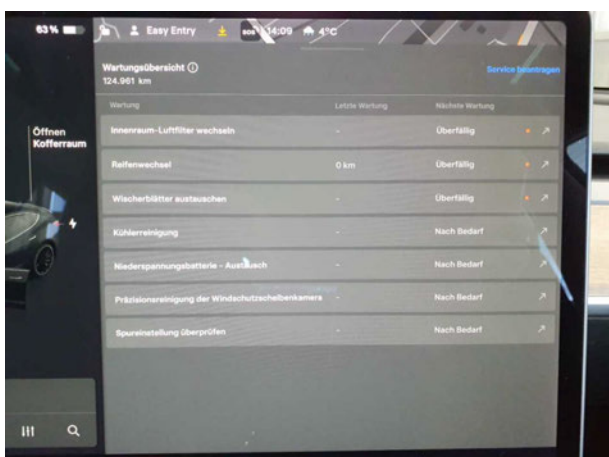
63 %

Easy Entry

SOS 14:09

4°C

Öffnen Kofferraum

Wartungsübersicht ⓘ
124.961 km

Service beantragen

| Wartung | Letzte Wartung | Nächste Wartung |
|---|---|---|
| Innenraum-Luftfilter wechseln | - | Überfällig |
| Reifenwechsel | 0 km | Überfällig |
| Wischerblätter austauschen | - | Überfällig |
| Kühlerreinigung | - | Nach Bedarf |
| Niederspannungsbatterie - Austausch | - | Nach Bedarf |
| Präzisionsreinigung der Windschutzscheibenkamera | - | Nach Bedarf |
| Spureinstellung überprüfen | - | Nach Bedarf |